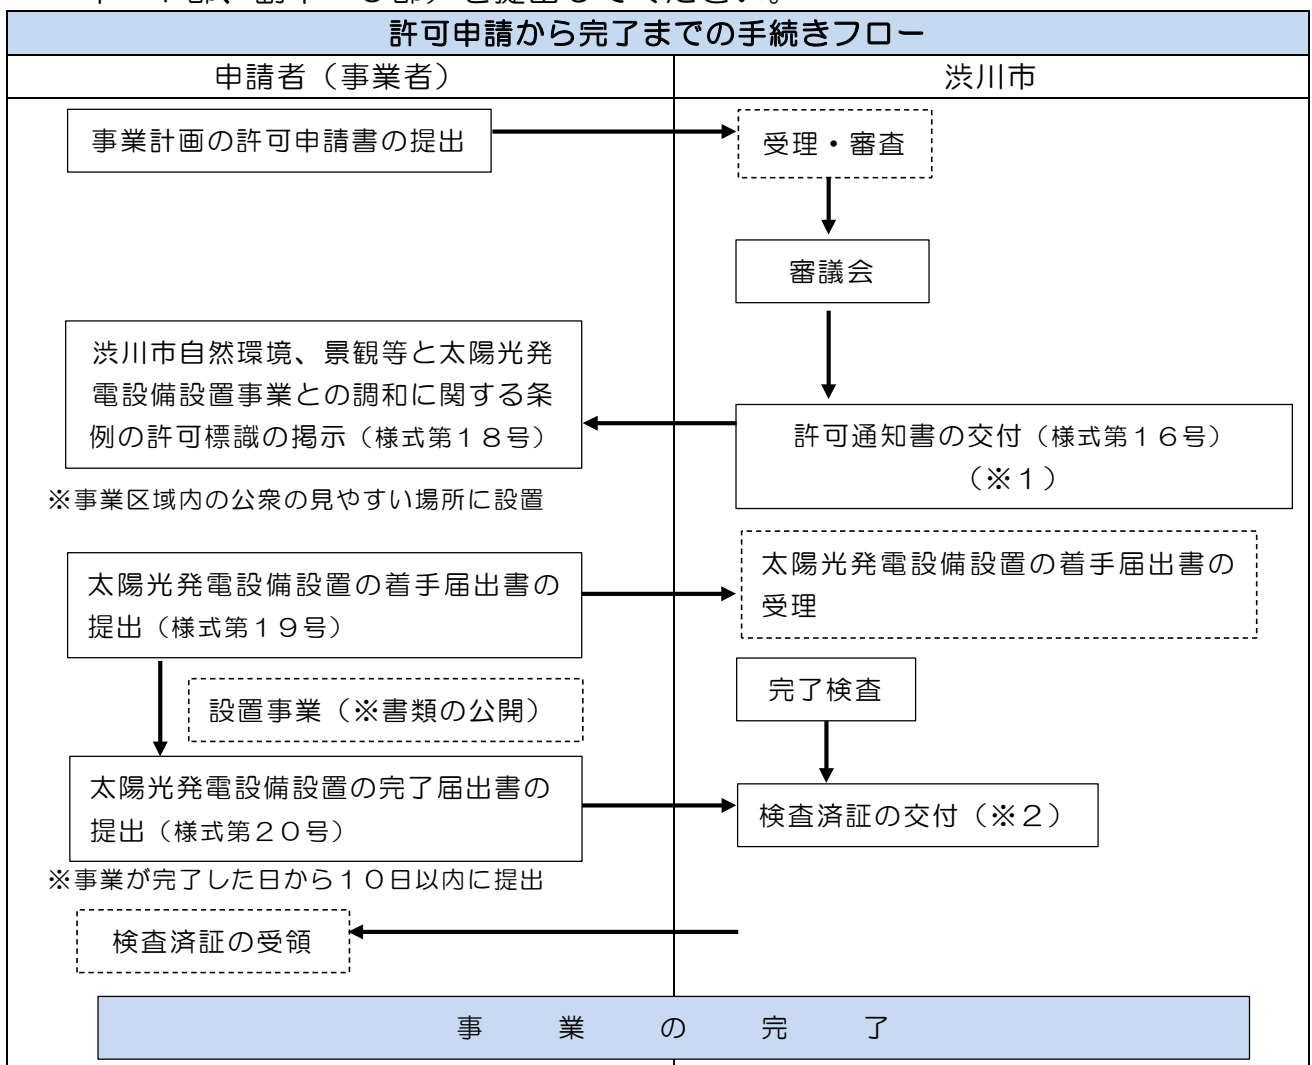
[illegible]

許可申請から完了までの手続きフロー

| 申請者（事業者） | 渋川市 |
|---|---|

事業計画の許可申請書の提出

受理・審査

審議会

渋川市自然環境、景観等と太陽光発電設備設置事業との調和に関する条例の許可標識の掲示（様式第１８号）

許可通知書の交付（様式第１６号）（※１）

※事業区域内の公衆の見やすい場所に設置

太陽光発電設備設置の着手届出書の提出（様式第１９号）

太陽光発電設備設置の着手届出書の受理

設置事業（※書類の公開）

完了検査

太陽光発電設備設置の完了届出書の提出（様式第２０号）

検査済証の交付（※２）

※事業が完了した日から１０日以内に提出

検査済証の受領

事　業　の　完　了